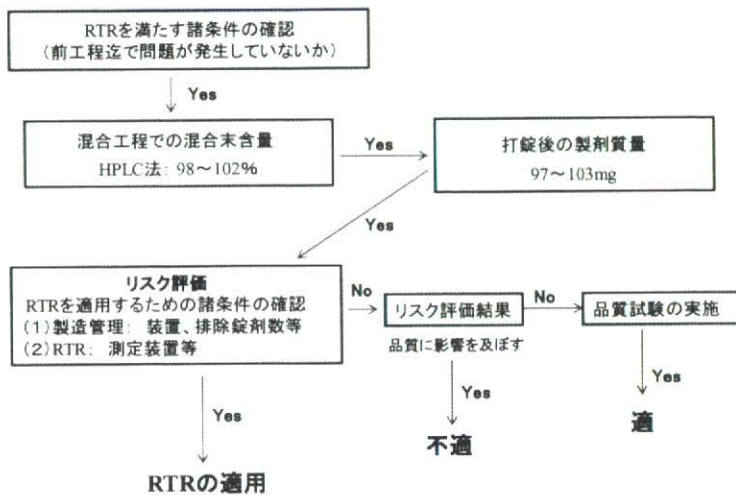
RTRを満たす諸条件の確認
（前工程迄で問題が発生していないか）

Yes

混合工程での混合末含量
HPLC法：98〜102%

Yes

打錠後の製剤質量
97〜103mg

Yes

リスク評価
RTRを適用するための諸条件の確認
（1）製造管理：装置、排除錠剤数等
（2）RTR：測定装置等

No

リスク評価結果

No

品質試験の実施

品質に影響を及ぼす

Yes

Yes

Yes

不適

適

RTRの適用